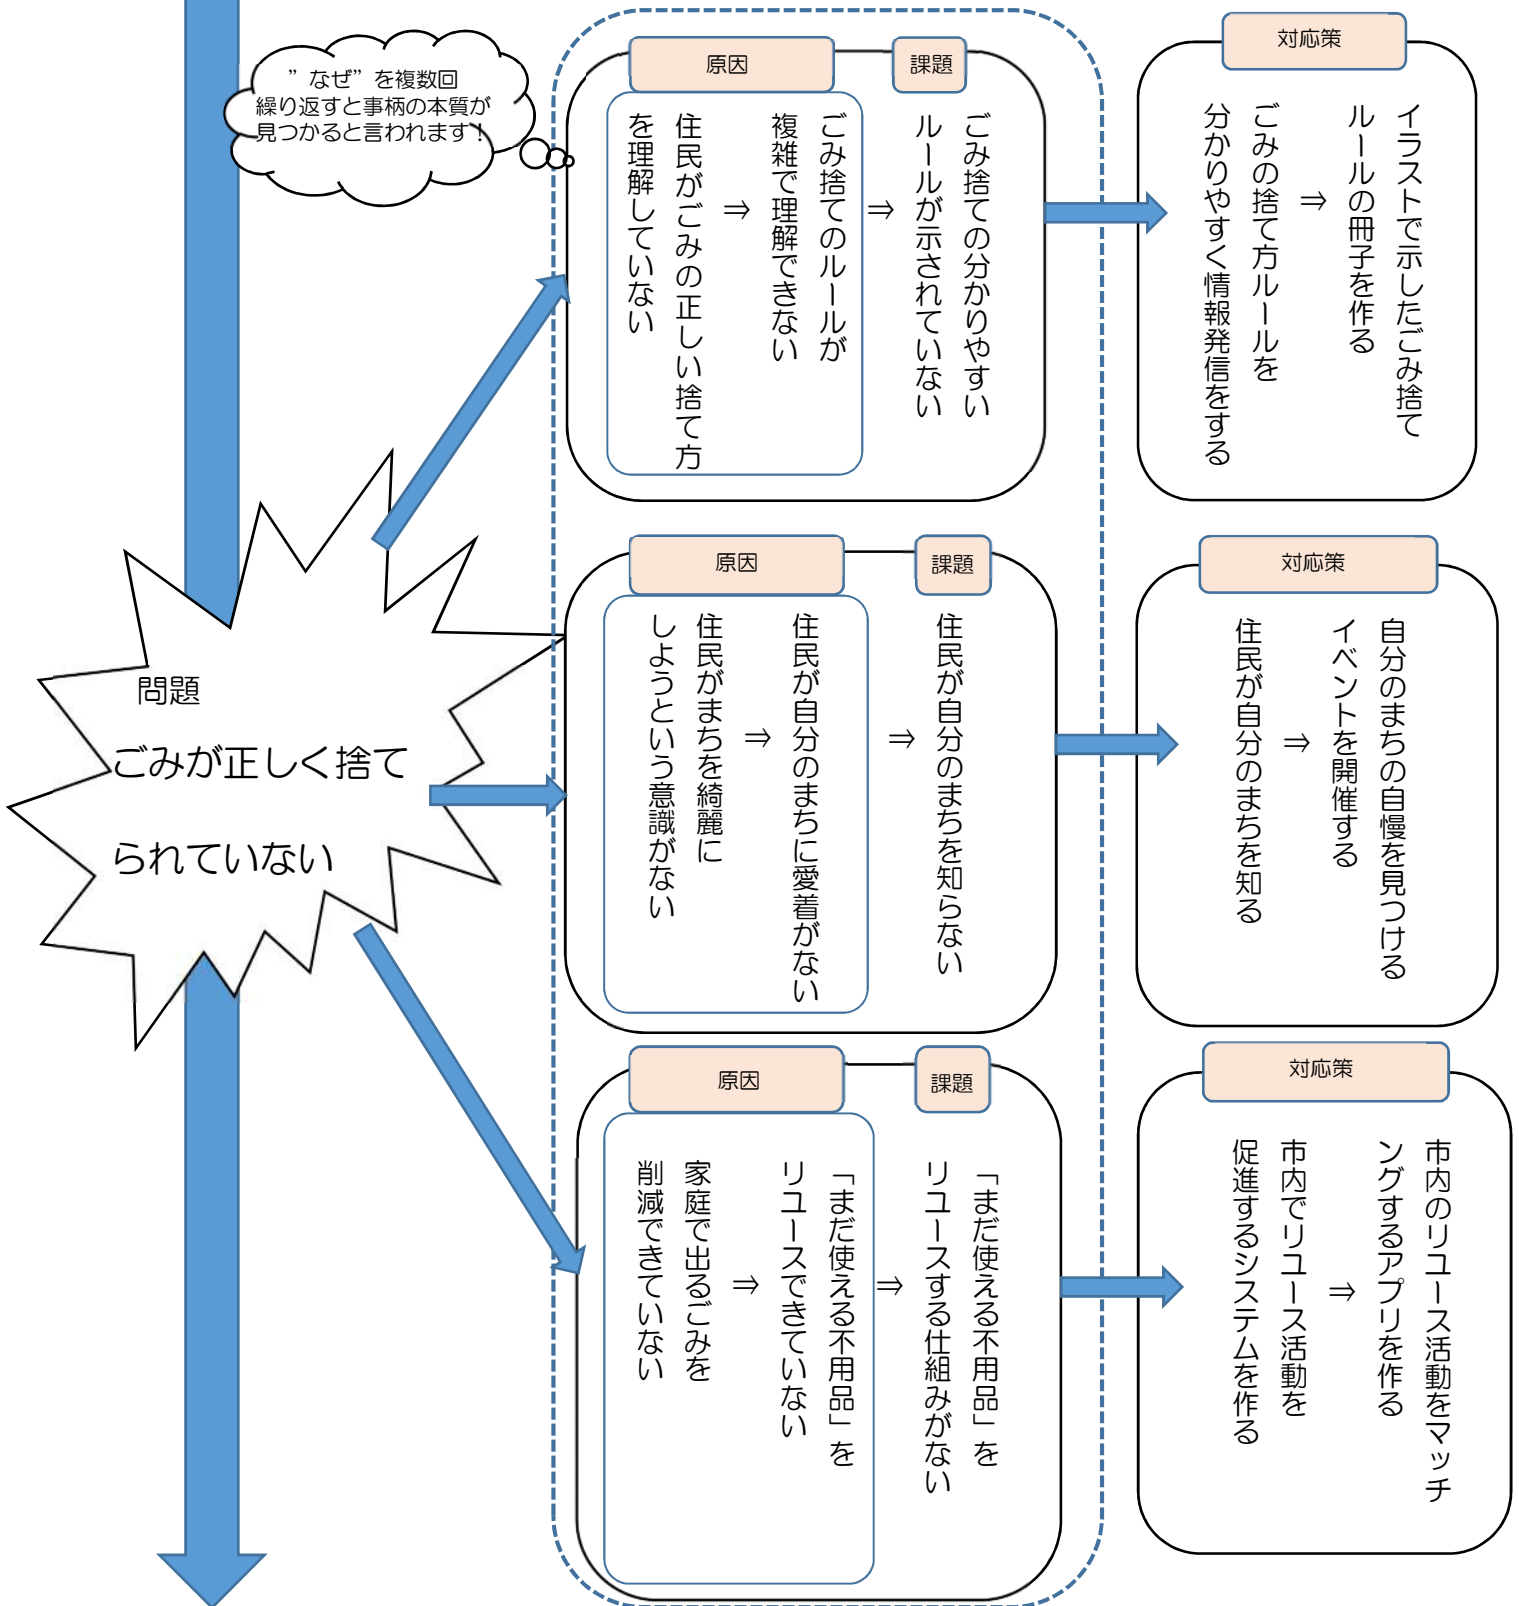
”なぜ”を複数回繰り返すと事柄の本質が見つかると言われます！

問題
ごみが正しく捨てられていない

原因
課題
ごみ捨ての分かりやすいルールが示されていない
⇒
ごみ捨てのルールが複雑で理解できない
⇒
住民がごみの正しい捨て方を理解していない

対応策
イラストで示したごみ捨てルールの冊子を作る
⇒
ごみの捨て方ルールを分かりやすく情報発信をする

原因
課題
住民が自分のまちを知らない
⇒
住民が自分のまちに愛着がない
⇒
住民がまちを綺麗にしようという意識がない

対応策
自分のまちの自慢を見つけるイベントを開催する
⇒
住民が自分のまちを知る

原因
課題
「まだ使える不用品」をリユースする仕組みがない
⇒
「まだ使える不用品」をリユースできていない
⇒
家庭で出るごみを削減できていない

対応策
市内のリユース活動をマッチングするアプリを作る
⇒
市内でリユース活動を促進するシステムを作る